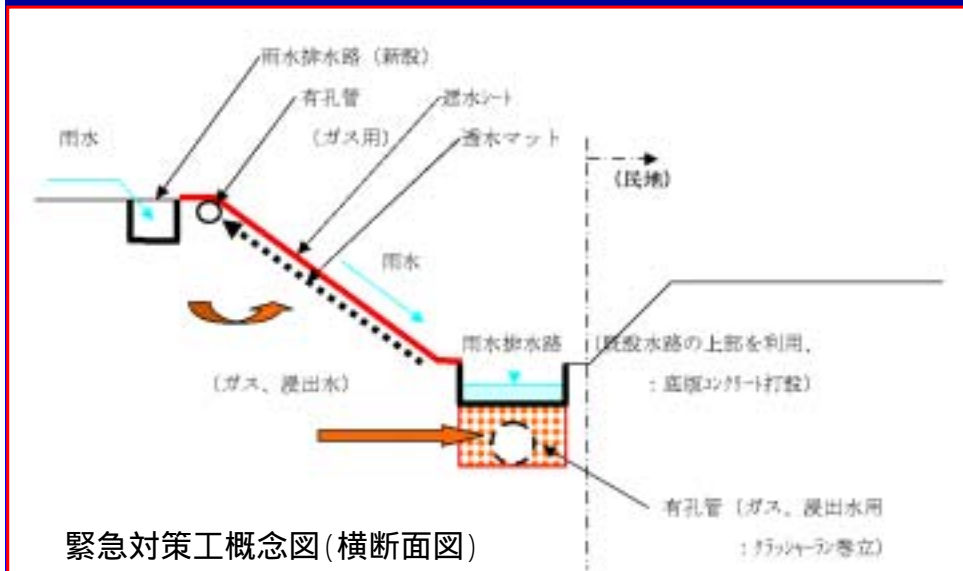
雨水排水路（新設）

有孔管

（ガス用）

遮水シート

透水マット

雨水

（民地）

雨水

雨水排水路

（既設水路の上部を利用、

：底版コンクリート打設）

（ガス、浸出水）

有孔管（ガス、浸出水用

：グラッシャーラン巻立）

緊急対策工概念図(横断面図)